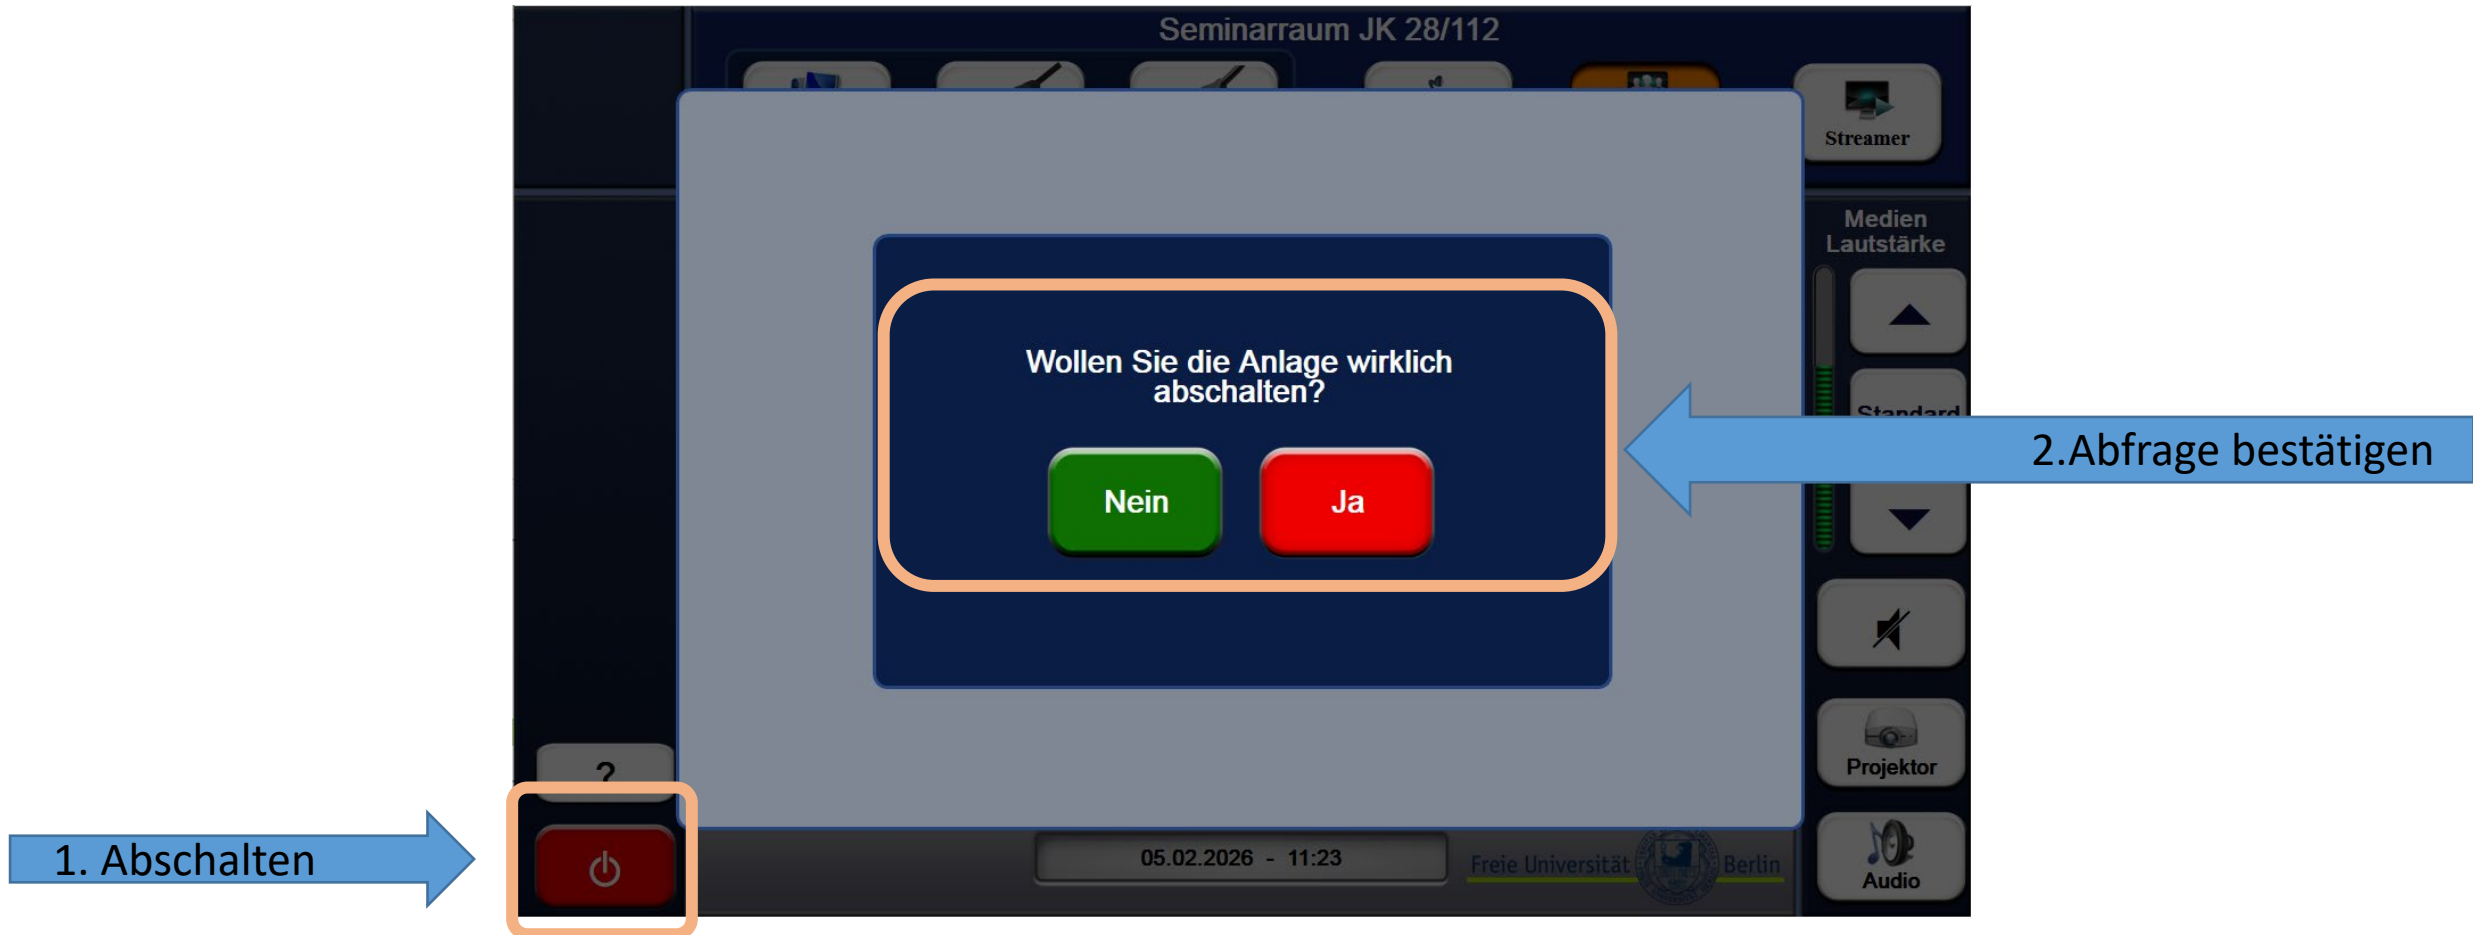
Seminarraum JK 28/112

Streamer

Medien Lautstärke

Standard

Wollen Sie die Anlage wirklich abschalten?

Nein

Ja

2.Abfrage bestätigen

?

1. Abschalten

05.02.2026 - 11:23

Freie Universität Berlin

Projektor

Audio